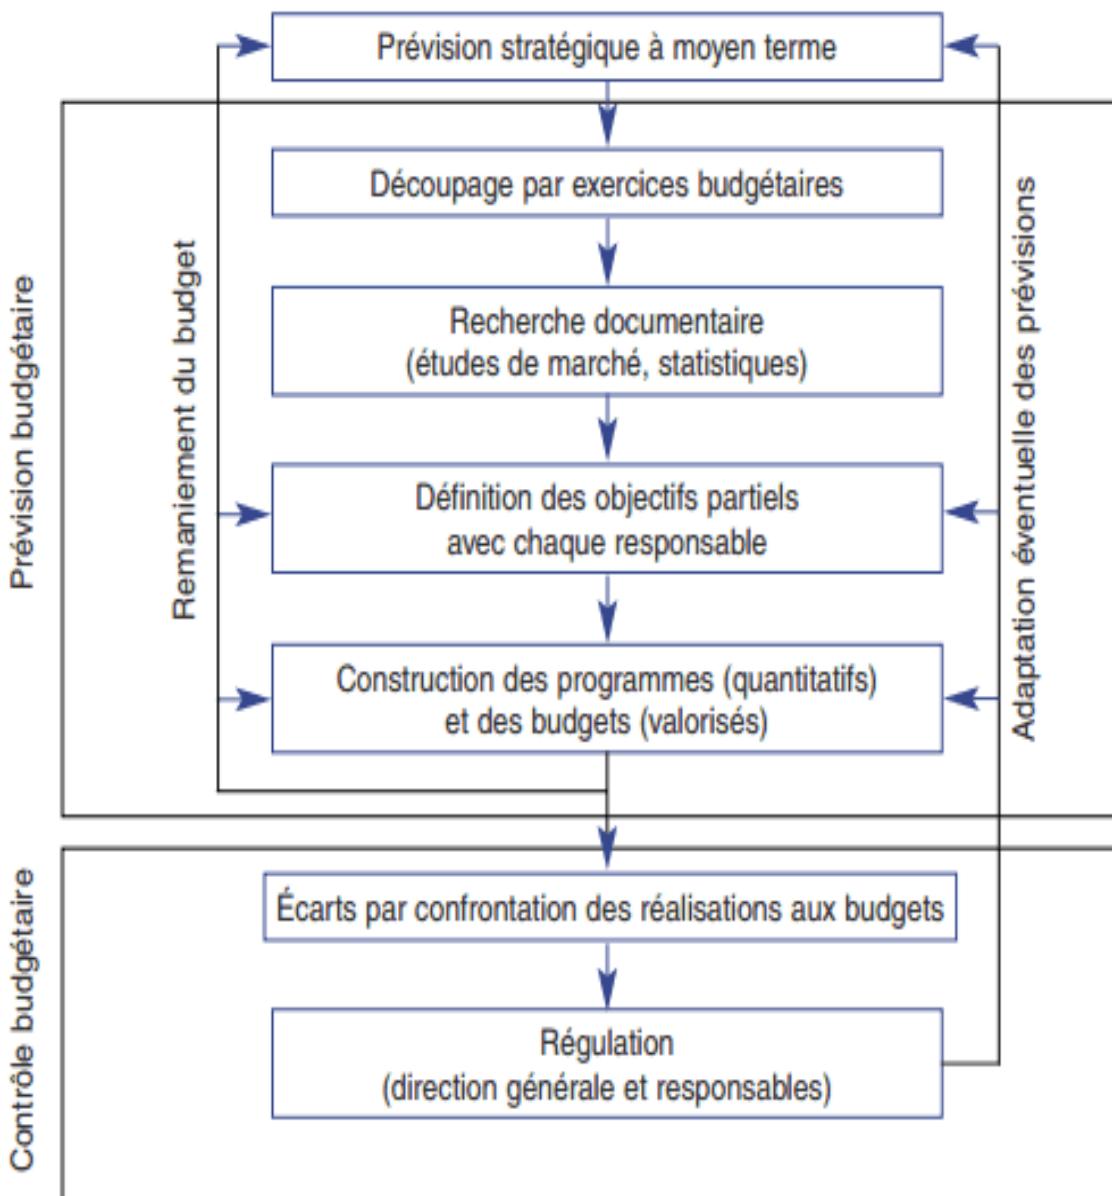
Prévision stratégique à moyen terme

Prévision budgétaire

Remaniement du budget

Découpage par exercices budgétaires

Recherche documentaire
(études de marché, statistiques)

Définition des objectifs partiels
avec chaque responsable

Construction des programmes (quantitatifs)
et des budgets (valorisés)

Adaptation éventuelle des prévisions

Contrôle budgétaire

Écarts par confrontation des réalisations aux budgets

Régulation
(direction générale et responsables)